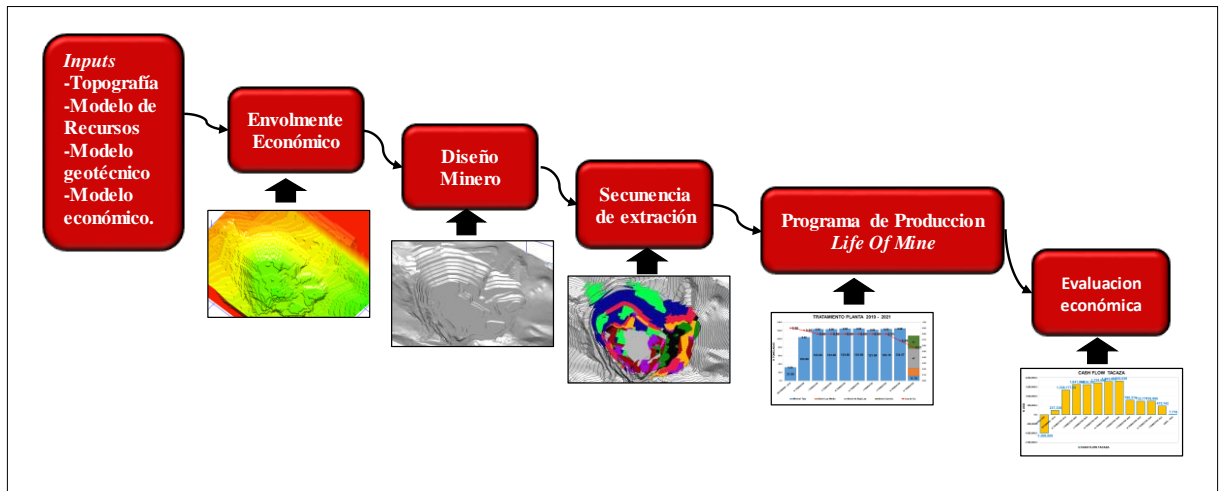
*Inputs*
-Topografía
-Modelo de Recursos
-Modelo geotécnico
-Modelo económico.

Envolmente Económico

Diseño Minero

Secuencia de extración

Programa de Produccion
*Life Of Mine*

TRATAMIENTO PLANTA 2019 - 2021

Evaluacion económica

CASH FLOW TACAZA